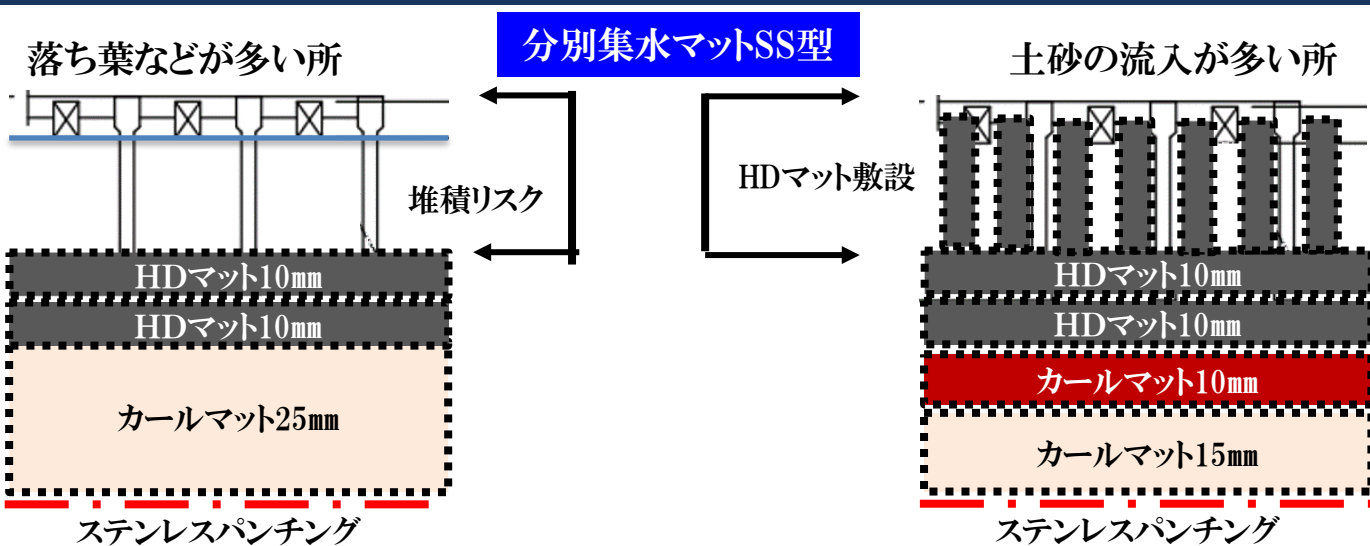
分別集水マットSS型

落ち葉などが多い所

土砂の流入が多い所

堆積リスク

HDマット敷設

HDマット10mm
HDマット10mm
カールマット25mm
ステンレスパンチング

HDマット10mm
HDマット10mm
カールマット10mm
カールマット15mm
ステンレスパンチング